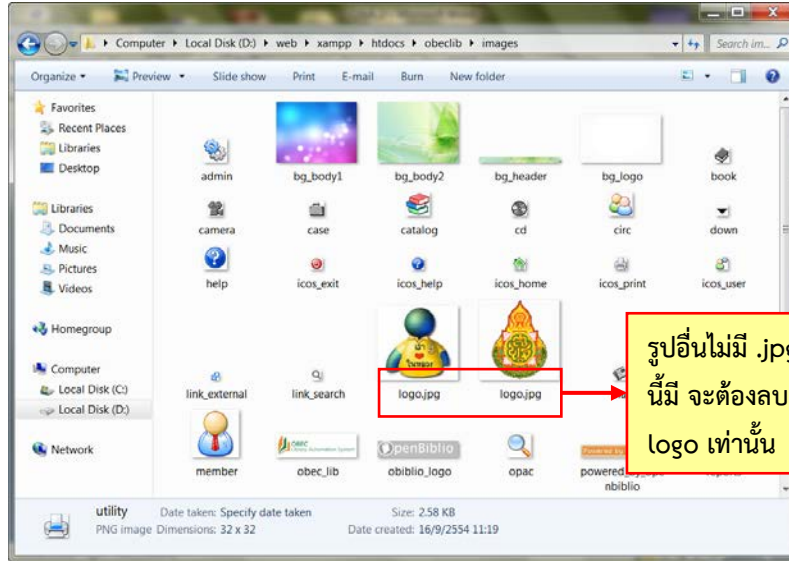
Computer ▸ Local Disk (D:) ▸ web ▸ xampp ▸ htdocs ▸ obeclib ▸ images

Search im...

Organize ▾ Preview ▾ Slide show Print E-mail Burn New folder

Favorites
Recent Places
Libraries
Desktop

Libraries
Documents
Music
Pictures
Videos

Homegroup

Computer
Local Disk (C:)
Local Disk (D:)

Network

admin
bg_body1
bg_body2
bg_header
bg_logo
book
camera
case
catalog
cd
circ
down
help
icos_exit
icos_help
icos_home
icos_print
icos_user
link_external
link_search
logo.jpg
logo.jpg
member
obec_lib
obiblio_logo
opac
powered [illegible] nbiblio

OpenBiblio

รูปอื่นไม่มี .jp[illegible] นี้มี จะต้องลบ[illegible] logo เท่านั้น

utility
PNG image
Date taken: Specify date taken
Dimensions: 32 x 32
Size: 2.58 KB
Date created: 16/9/2554 11:19